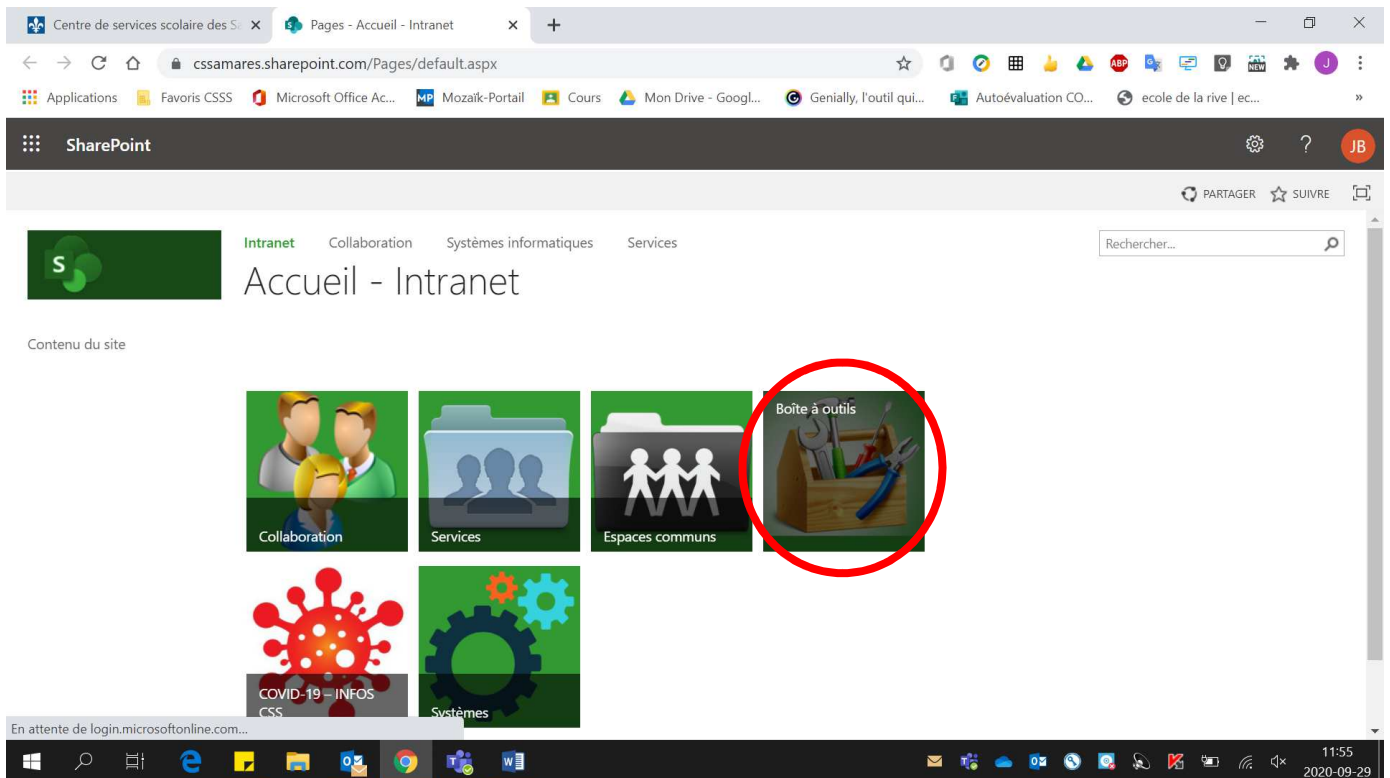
Centre de services scolaire des Sa ×
Pages - Accueil - Intranet ×
+

cssamares.sharepoint.com/Pages/default.aspx

Applications
Favoris CSSS
Microsoft Office Ac...
Mozaïk-Portail
Cours
Mon Drive - Googl...
Genially, l'outil qui...
Autoévaluation CO...
ecole de la rive | ec...

SharePoint
JB

PARTAGER
SUIVRE

Intranet
Collaboration
Systèmes informatiques
Services

Rechercher...

Accueil - Intranet

Contenu du site

Collaboration
Services
Espaces communs
Boîte à outils
COVID-19 – INFOS CSS
Systèmes

En attente de login.microsoftonline.com...

11:55
2020-09-29